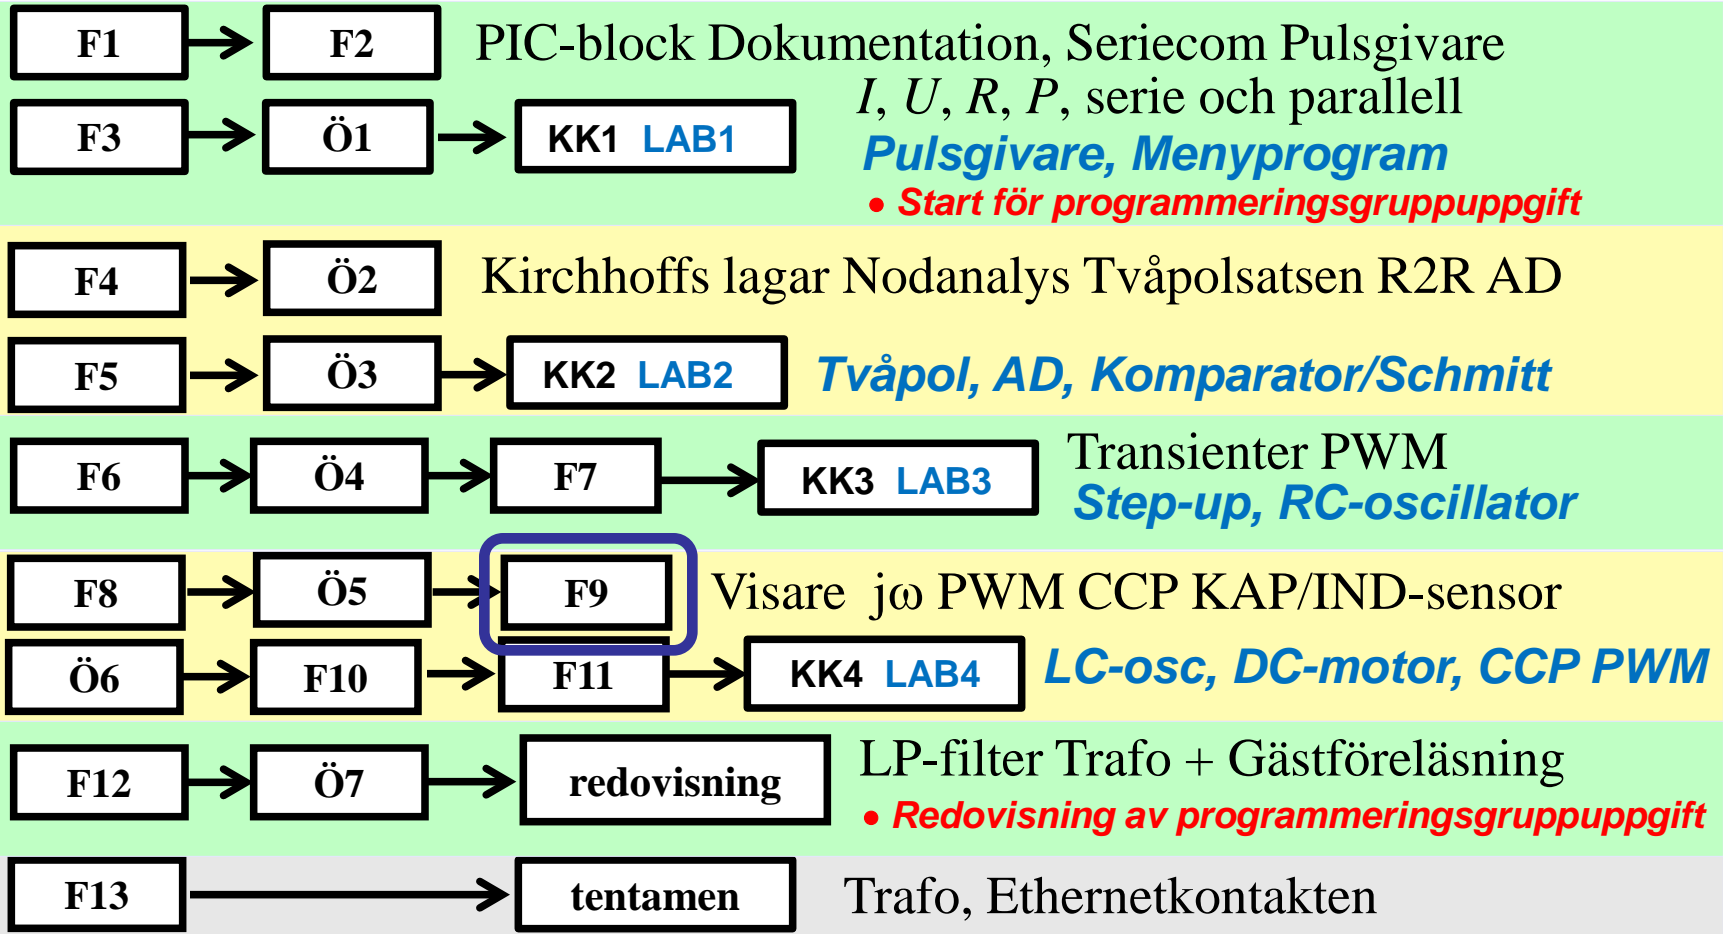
F1 F2 PIC-block Dokumentation, Seriecom Pulsgivare

F3 Ö1 KK1 LAB1 $I$, $U$, $R$, $P$, serie och parallell

Pulsgivare, Menyprogram

● Start för programmeringsgruppuppgift

F4 Ö2 Kirchhoffs lagar Nodanalys Tvåpolsatsen R2R AD

F5 Ö3 KK2 LAB2 Tvåpol, AD, Komparator/Schmitt

F6 Ö4 F7 KK3 LAB3 Transienter PWM

Step-up, RC-oscillator

F8 Ö5 F9 Visare jω PWM CCP KAP/IND-sensor

Ö6 F10 F11 KK4 LAB4 LC-osc, DC-motor, CCP PWM

F12 Ö7 redovisning LP-filter Trafo + Gästföreläsning

● Redovisning av programmeringsgruppuppgift

F13 tentamen Trafo, Ethernetkontakten